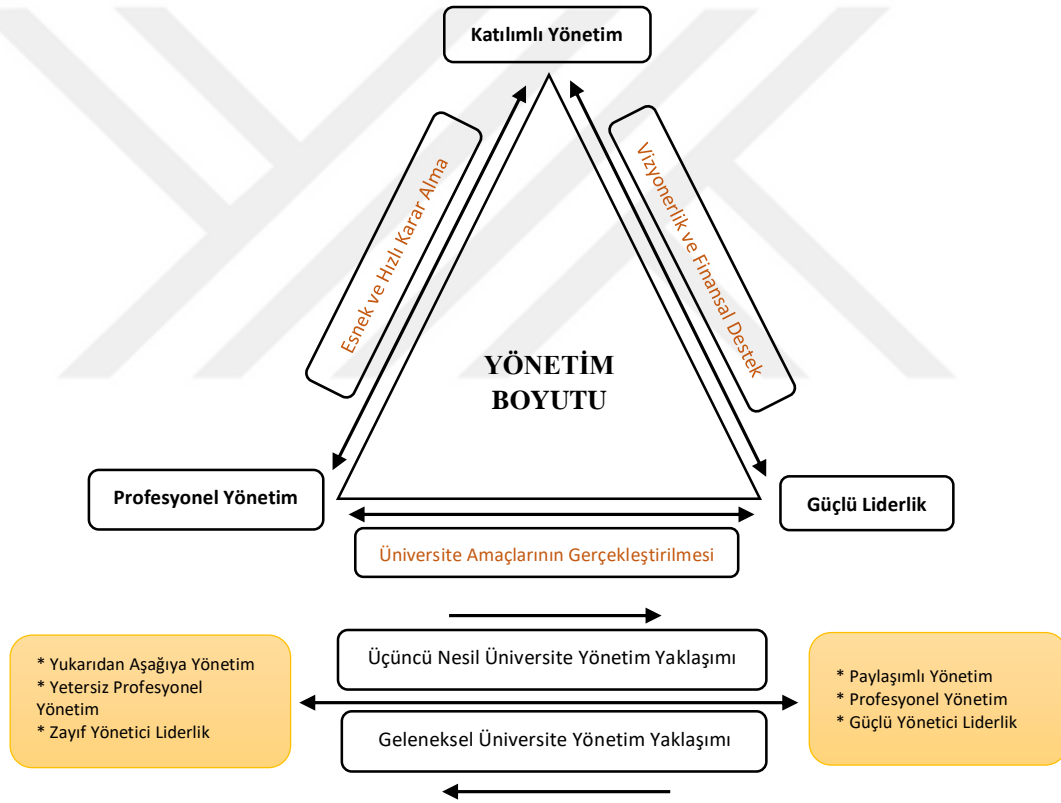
Katılımlı Yönetim

Esnek ve Hızlı Karar Alma

Vizyonerlik ve Finansal Destek

YÖNETİM BOYUTU

Profesyonel Yönetim

Güçlü Liderlik

Üniversite Amaçlarının Gerçekleştirilmesi

* Yukarıdan Aşağıya Yönetim
* Yetersiz Profesyonel Yönetim
* Zayıf Yönetici Liderlik

Üçüncü Nesil Üniversite Yönetim Yaklaşımı

Geleneksel Üniversite Yönetim Yaklaşımı

* Paylaşımlı Yönetim
* Profesyonel Yönetim
* Güçlü Yönetici Liderlik